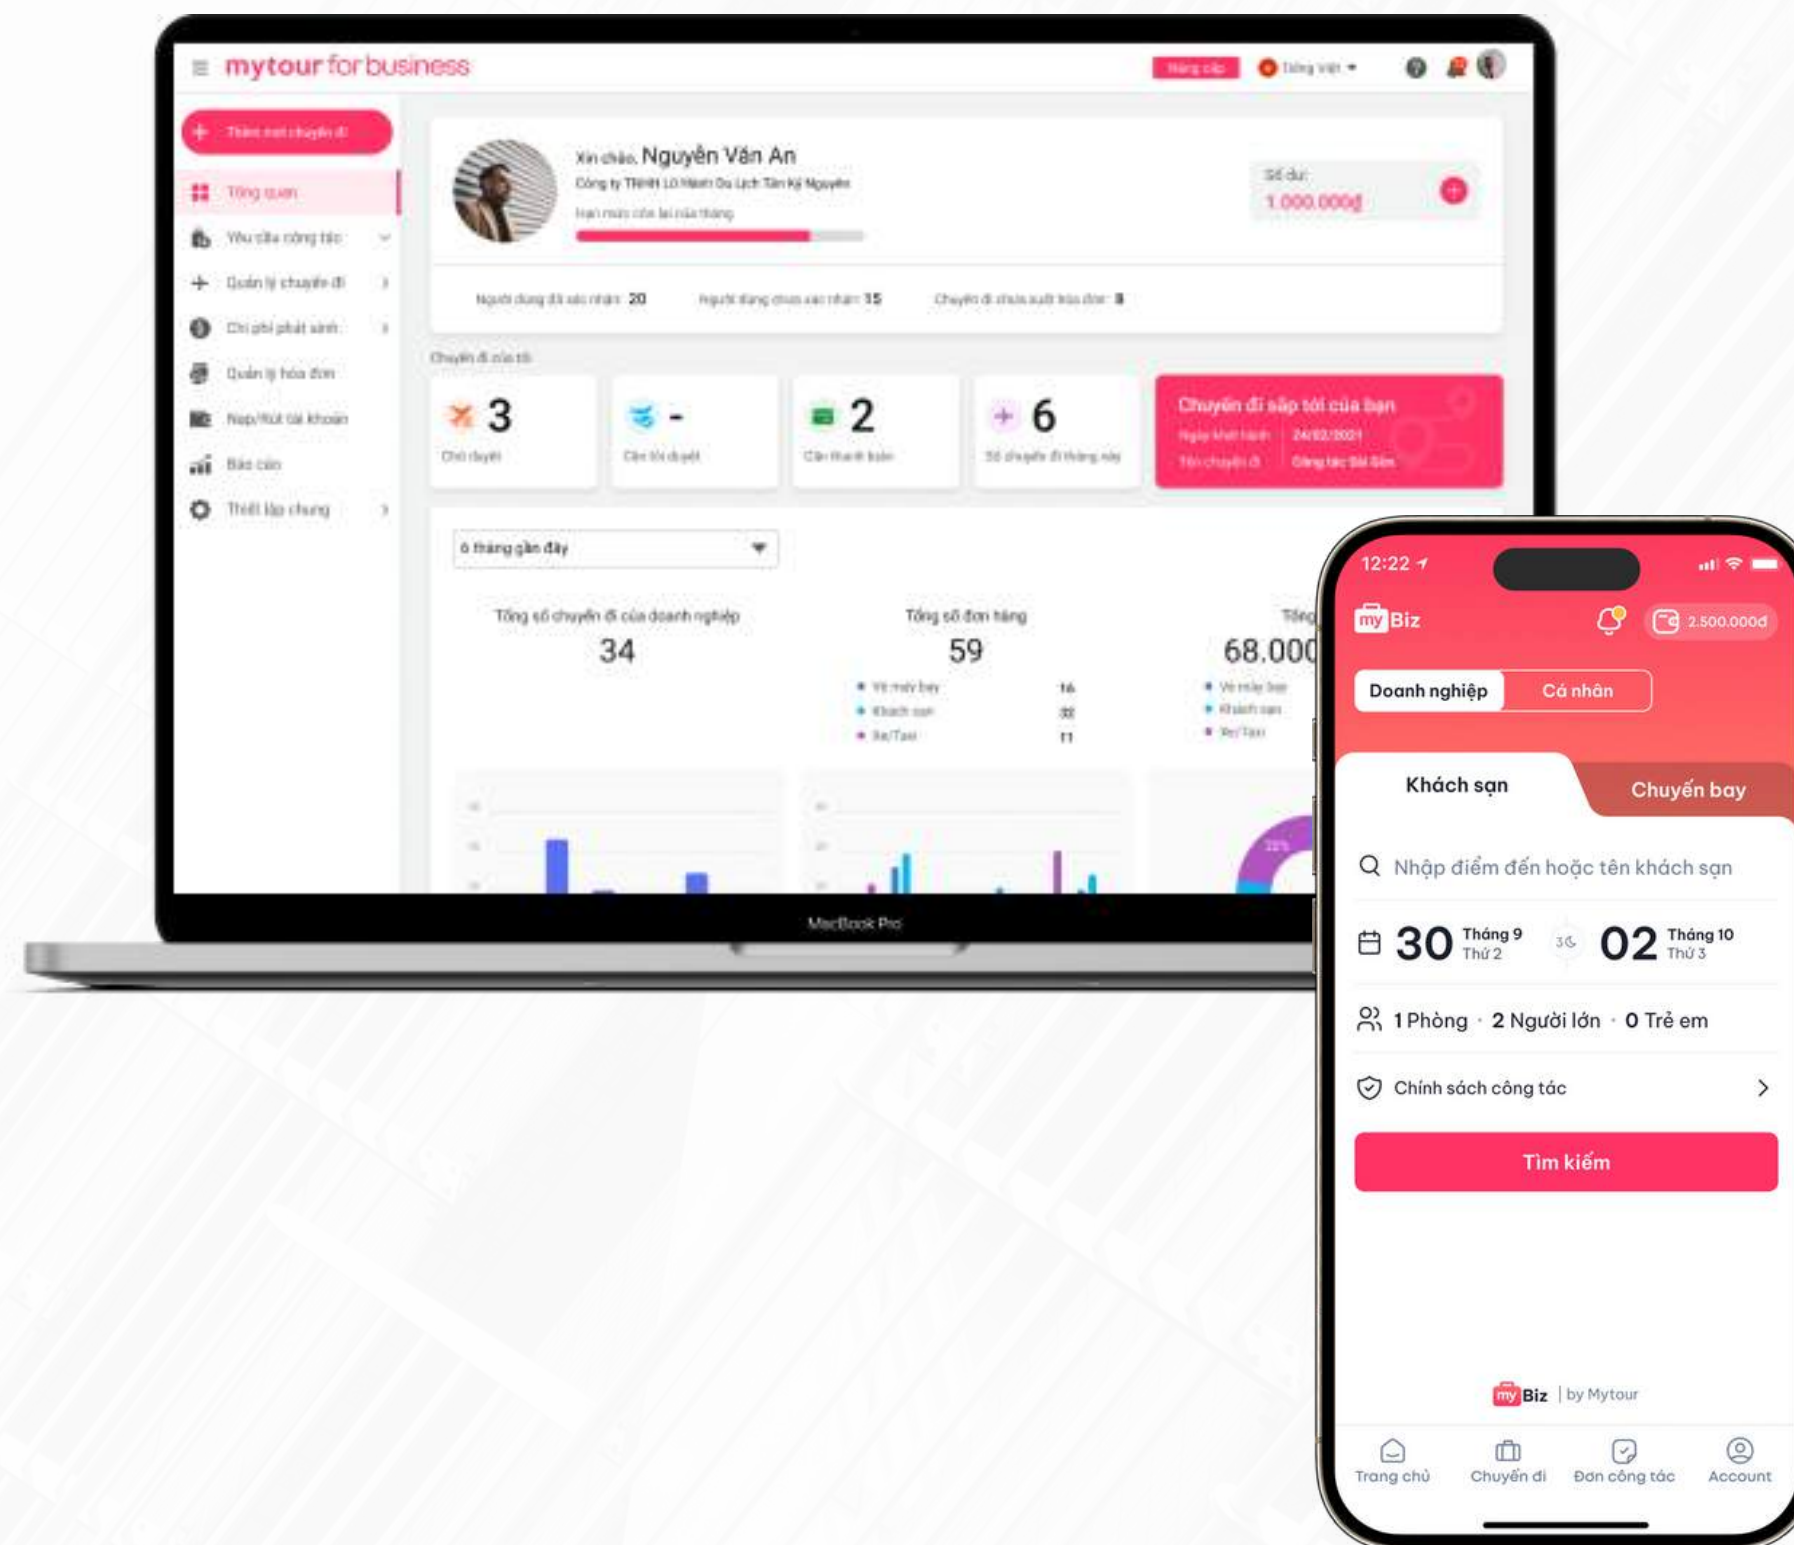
mytour for business

Nâng cấp   Tiếng Việt

Thêm mới chuyến đi

Tổng quan
Yêu cầu công tác
Quản lý chuyến đi
Chi phí phát sinh
Quản lý hóa đơn
Nạp/Rút tài khoản
Báo cáo
Thiết lập chung

Xin chào, Nguyễn Văn An
Công ty TNHH LD Hành Du Lịch Tân Kỷ Nguyên
Hạn mức còn lại của tháng

Số dư
1.000.000đ

Người dùng đã xác nhận: 20   Người dùng chưa xác nhận: 15   Chuyến đi chưa xuất hóa đơn: 8

Chuyến đi của tôi

3
Chờ duyệt

-
Cần tôi duyệt

2
Cần thanh toán

6
Số chuyến đi tháng này

Chuyến đi sắp tới của bạn
Ngày khởi hành   24/02/2021
Tên chuyến đi   Công tác Sài Gòn

6 tháng gần đây

Tổng số chuyến đi của doanh nghiệp
34

Tổng số đơn hàng
59
Vé máy bay 16
Khách sạn 32
Xe/Taxi 11

Tổng
68.000
Vé máy bay
Khách sạn
Xe/Taxi

MacBook Pro

12:22

myBiz   2.500.000đ

Doanh nghiệp   Cá nhân

Khách sạn   Chuyến bay

Nhập điểm đến hoặc tên khách sạn

30 Tháng 9 Thứ 2   3Đ   02 Tháng 10 Thứ 3

1 Phòng · 2 Người lớn · 0 Trẻ em

Chính sách công tác

Tìm kiếm

myBiz | by Mytour

Trang chủ   Chuyến đi   Đơn công tác   Account